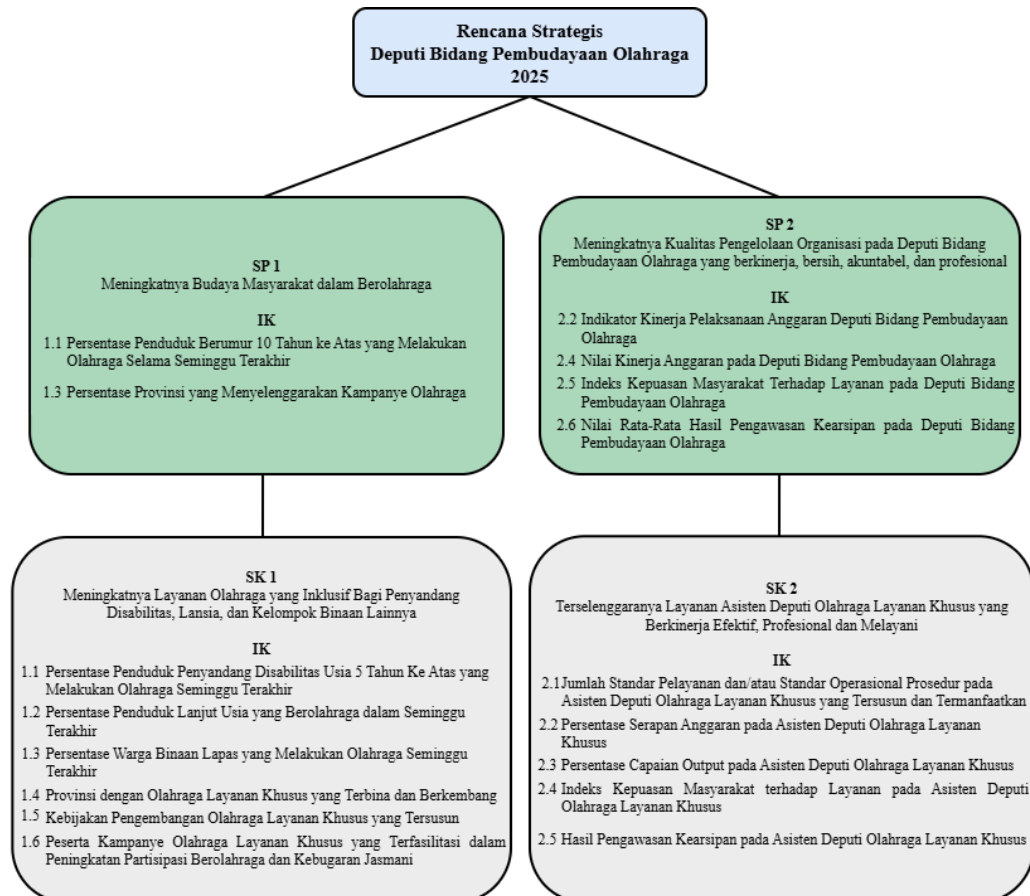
Rencana Strategis
Deputi Bidang Pembudayaan Olahraga
2025

SP 1
Meningkatnya Budaya Masyarakat dalam Berolahraga

IK
1.1 Persentase Penduduk Berumur 10 Tahun ke Atas yang Melakukan Olahraga Selama Seminggu Terakhir
1.3 Persentase Provinsi yang Menyelenggarakan Kampanye Olahraga

SP 2
Meningkatnya Kualitas Pengelolaan Organisasi pada Deputi Bidang Pembudayaan Olahraga yang berkinerja, bersih, akuntabel, dan profesional

IK
2.2 Indikator Kinerja Pelaksanaan Anggaran Deputi Bidang Pembudayaan Olahraga
2.4 Nilai Kinerja Anggaran pada Deputi Bidang Pembudayaan Olahraga
2.5 Indeks Kepuasan Masyarakat Terhadap Layanan pada Deputi Bidang Pembudayaan Olahraga
2.6 Nilai Rata-Rata Hasil Pengawasan Kearsipan pada Deputi Bidang Pembudayaan Olahraga

SK 1
Meningkatnya Layanan Olahraga yang Inklusif Bagi Penyandang Disabilitas, Lansia, dan Kelompok Binaan Lainnya

IK
1.1 Persentase Penduduk Penyandang Disabilitas Usia 5 Tahun Ke Atas yang Melakukan Olahraga Seminggu Terakhir
1.2 Persentase Penduduk Lanjut Usia yang Berolahraga dalam Seminggu Terakhir
1.3 Persentase Warga Binaan Lapas yang Melakukan Olahraga Seminggu Terakhir
1.4 Provinsi dengan Olahraga Layanan Khusus yang Terbina dan Berkembang
1.5 Kebijakan Pengembangan Olahraga Layanan Khusus yang Tersusun
1.6 Peserta Kampanye Olahraga Layanan Khusus yang Terfasilitasi dalam Peningkatan Partisipasi Berolahraga dan Kebugaran Jasmani

SK 2
Terselenggaranya Layanan Asisten Deputi Olahraga Layanan Khusus yang Berkinerja Efektif, Profesional dan Melayani

IK
2.1 Jumlah Standar Pelayanan dan/atau Standar Operasional Prosedur pada Asisten Deputi Olahraga Layanan Khusus yang Tersusun dan Termanfaatkan
2.2 Persentase Serapan Anggaran pada Asisten Deputi Olahraga Layanan Khusus
2.3 Persentase Capaian Output pada Asisten Deputi Olahraga Layanan Khusus
2.4 Indeks Kepuasan Masyarakat terhadap Layanan pada Asisten Deputi Olahraga Layanan Khusus
2.5 Hasil Pengawasan Kearsipan pada Asisten Deputi Olahraga Layanan Khusus